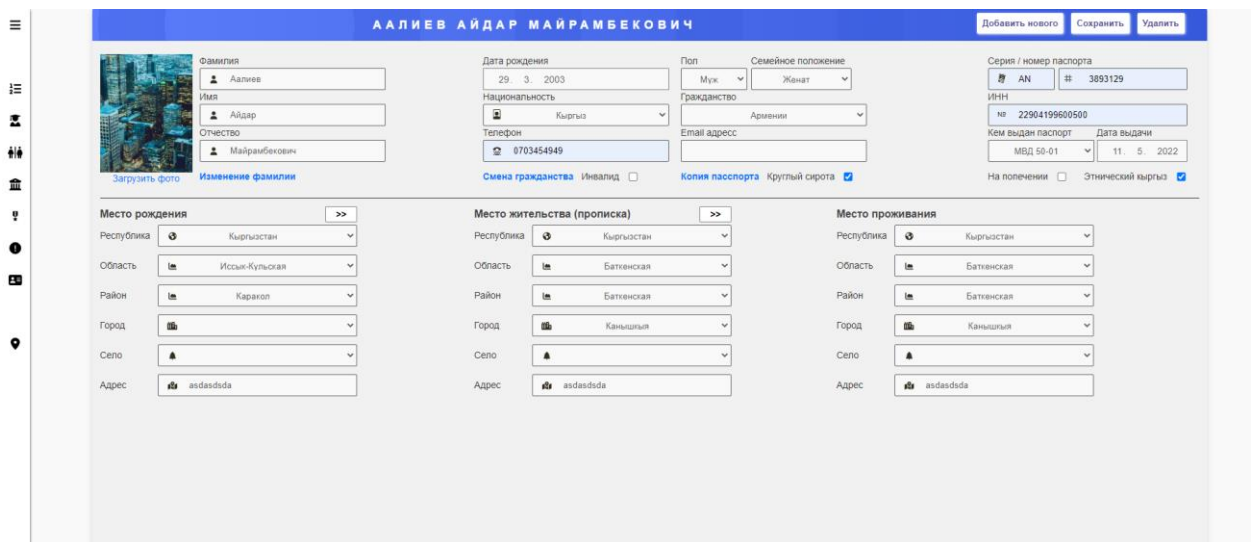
ААЛИЕВ АЙДАР МАЙРАМБЕКОВИЧ

Добавить нового
Сохранить
Удалить

Загрузить фото

Фамилия
Аалиев
Имя
Айдар
Отчество
Майрамбекович
Изменение фамилии

Дата рождения
29. 3. 2003
Национальность
Кыргыз
Телефон
0703454949
Смена гражданства Инвалид

Пол
Муж
Семейное положение
Женат
Гражданство
Армении
Email адресс

Копия паспорта Круглый сирота

Серия / номер паспорта
AN
#
3893129
ИНН
№ 22904199600500
Кем выдан паспорт
МВД 50-01
Дата выдачи
11. 5. 2022
На попечении
Этнический кыргыз

Место рождения
>>
Республика
Кыргызстан
Область
Иссык-Кульская
Район
Каракол
Город

Село

Адрес
asdasdsda

Место жительства (прописка)
>>
Республика
Кыргызстан
Область
Баткенская
Район
Баткенская
Город
Канышкыя
Село

Адрес
asdasdsda

Место проживания
Республика
Кыргызстан
Область
Баткенская
Район
Баткенская
Город
Канышкыя
Село

Адрес
asdasdsda